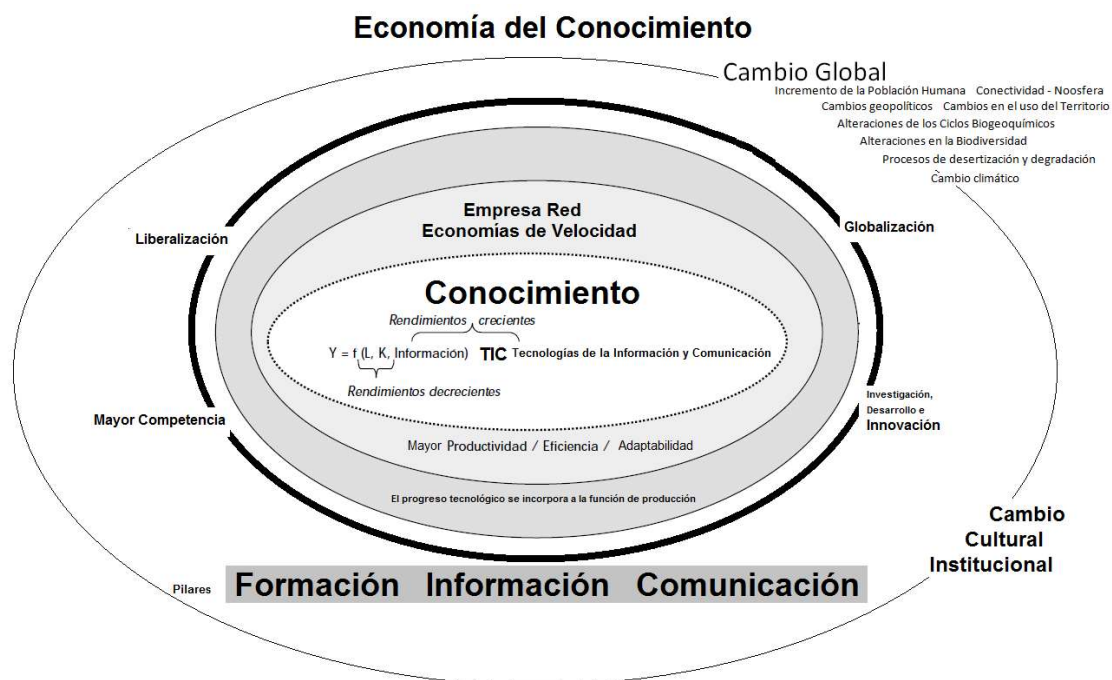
Economía del Conocimiento

Cambio Global
Incremento de la Población Humana Conectividad - Noosfera
Cambios geopolíticos Cambios en el uso del Territorio
Alteraciones de los Ciclos Biogeoquímicos
Alteraciones en la Biodiversidad
Procesos de desertización y degradación
Cambio climático

Liberalización

Globalización

Empresa Red
Economías de Velocidad

Conocimiento

Rendimientos crecientes

Y = f (L, K, Información) TIC Tecnologías de la Información y Comunicación

Rendimientos decrecientes

Mayor Competencia

Investigación, Desarrollo e Innovación

Mayor Productividad / Eficiencia / Adaptabilidad

El progreso tecnológico se incorpora a la función de producción

Cambio Cultural Institucional

Pilares Formación Información Comunicación